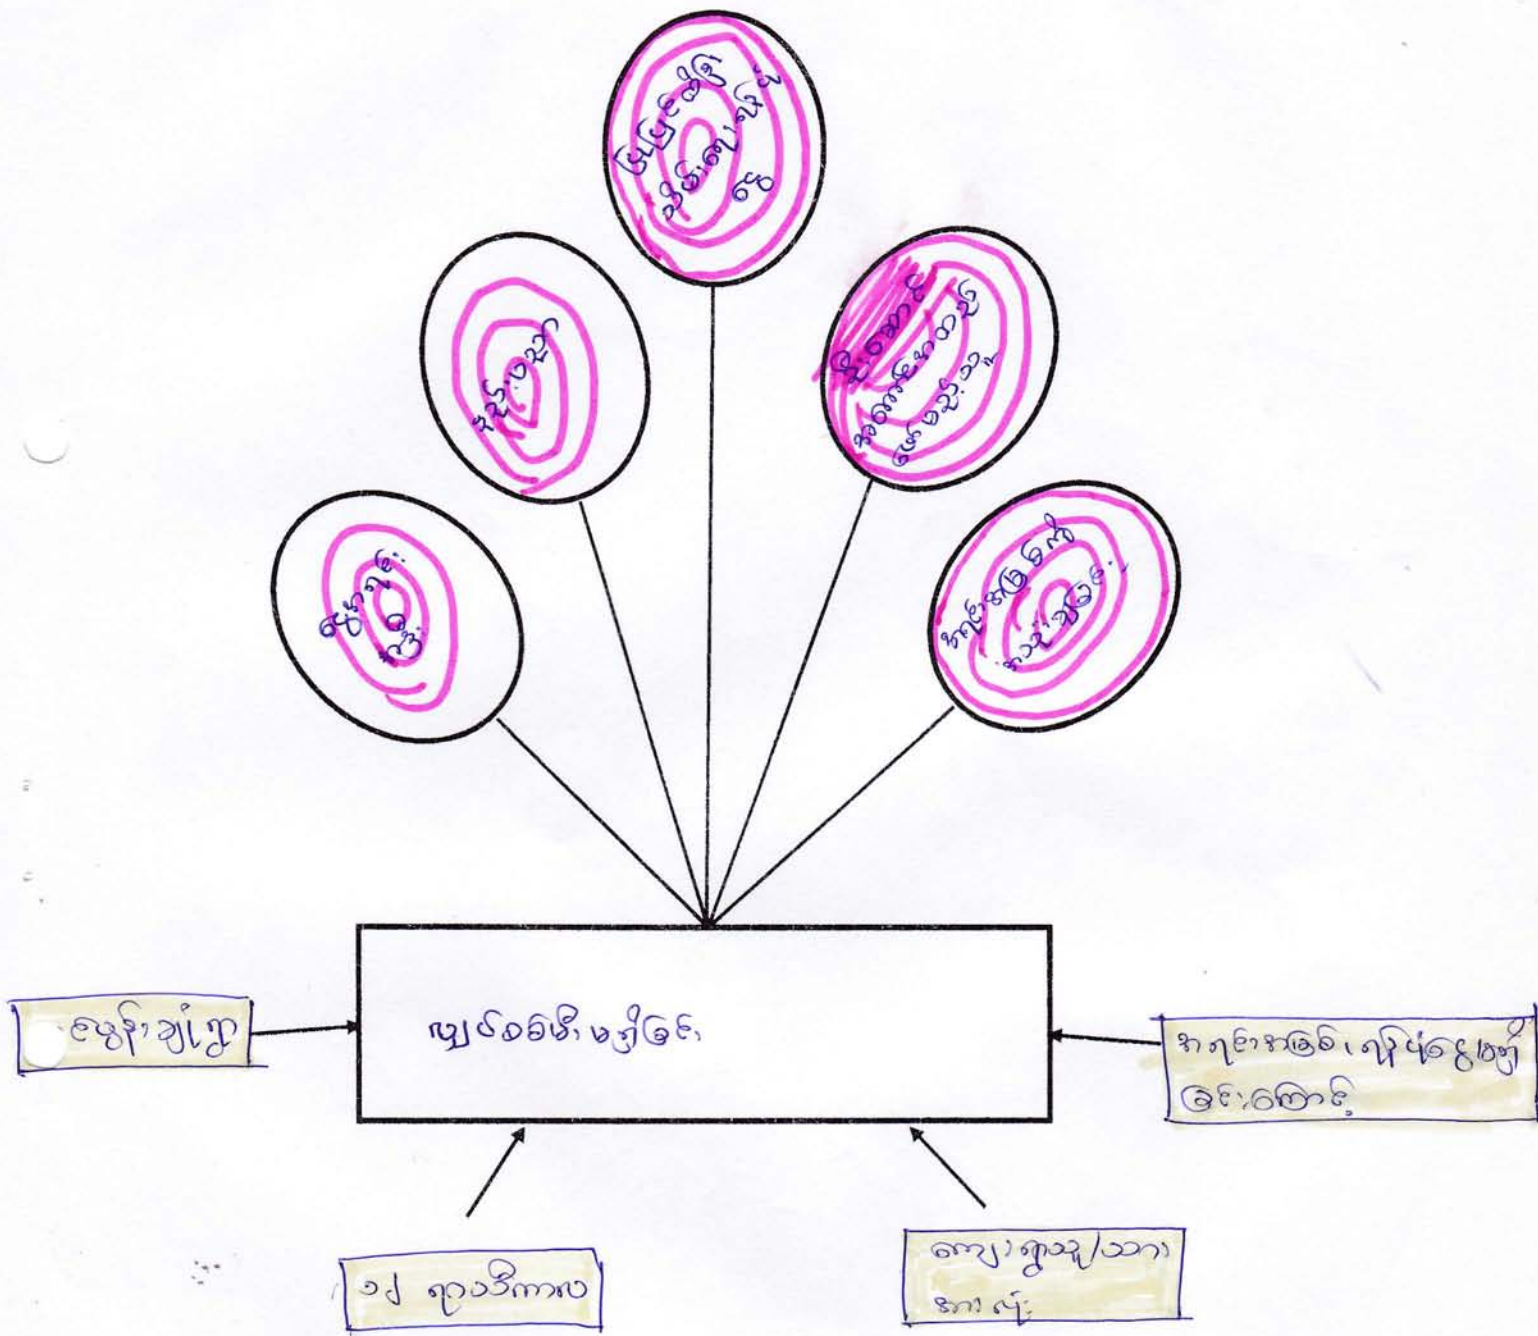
မြေဆီလွှာ ဆိုးကျိုး ပြဿနာ

ငွေ ကုန်

ဆင်းရဲ

ကျန်းမာရေး ထိခိုက်

အစားအစာ ဖူလုံမှု ပြဿနာ

ကျန်းမာရေး ထိခိုက်

ဈေးကွက်မ ကျခြင်း

မိုးခေါင်ခြင်း

ရာသီဥတု

ကျေးရွာ/သဘာဝ

အရင်းအနှီး၊ ရင်းနှီးမြှုပ်နှံမှု ကြောင့်